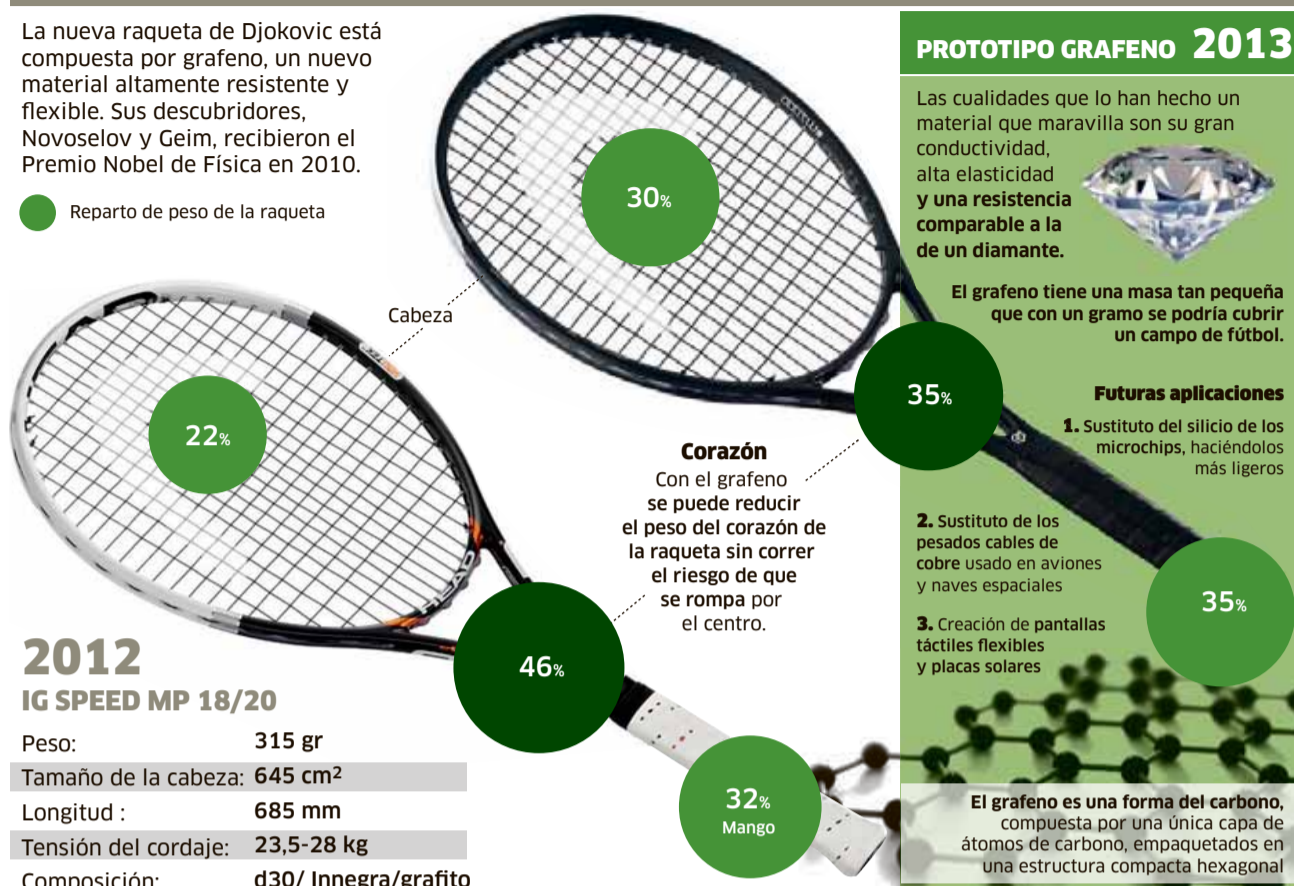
La nueva raqueta de Djokovic está compuesta por grafeno, un nuevo material altamente resistente y flexible. Sus descubridores, Novoselov y Geim, recibieron el Premio Nobel de Física en 2010.

Reparto de peso de la raqueta

Cabeza

30%

22%

35%

46%

32%
Mango

35%

Corazón
Con el grafeno se puede reducir el peso del corazón de la raqueta sin correr el riesgo de que se rompa por el centro.

PROTOTIPO GRAFENO 2013

Las cualidades que lo han hecho un material que maravilla son su gran conductividad, alta elasticidad y una resistencia comparable a la de un diamante.

El grafeno tiene una masa tan pequeña que con un gramo se podría cubrir un campo de fútbol.

Futuras aplicaciones

1. Sustituto del silicio de los microchips, haciéndolos más ligeros

2. Sustituto de los pesados cables de cobre usado en aviones y naves espaciales

3. Creación de pantallas táctiles flexibles y placas solares

El grafeno es una forma del carbono, compuesta por una única capa de átomos de carbono, empaquetados en una estructura compacta hexagonal

2012
IG SPEED MP 18/20

| | |
|---|---|
| Peso: | 315 gr |
| Tamaño de la cabeza: | 645 cm$^2$ |
| Longitud : | 685 mm |
| Tensión del cordaje: | 23,5-28 kg |
| Composición: | d30/ Innegra/grafito |